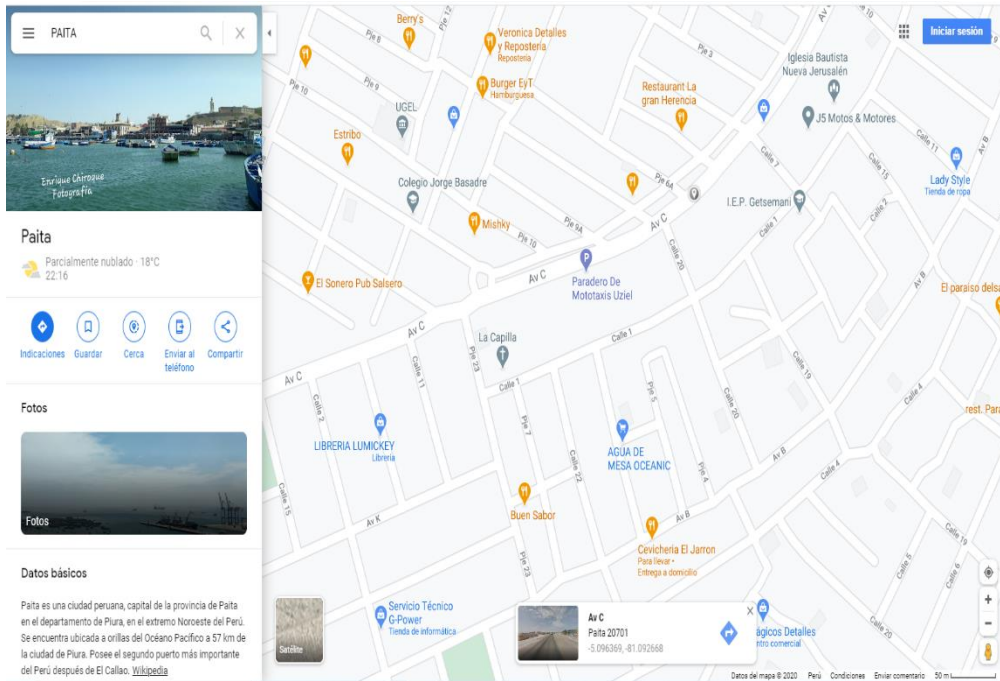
PAITA

Enrique Chiroque Fotografía

Paita

Parcialmente nublado · 18°C
22:16

Indicaciones
Guardar
Cerca
Enviar al teléfono
Compartir

Fotos

Fotos

Datos básicos

Paita es una ciudad peruana, capital de la provincia de Paita en el departamento de Piura, en el extremo Noroeste del Perú. Se encuentra ubicada a orillas del Océano Pacífico a 57 km de la ciudad de Piura. Posee el segundo puerto más importante del Perú después de El Callao. Wikipedia

Iniciar sesión

Berry's
Veronica Detalles y Reposteria
Repostería
Burger EyT
Hamburguesa
Restaurant La gran Herencia
Iglesia Bautista Nueva Jerusalén
J5 Motos & Motores
UGEL
Estribo
Colegio Jorge Basadre
Mishky
I.E.P. Getsemani
Lady Style
Tienda de ropa
El Sonero Pub Salsero
Paradero De Mototaxis Uziel
El paraiso delsa
La Capilla
LIBRERIA LUMICKEY
Librería
AGUA DE MESA OCEANIC
rest. Para
Buen Sabor
Cevichería El Jarron
Para llevar · Entrega a domicilio
Servicio Técnico G-Power
Tienda de informática
ágicos Detalles
ntro comercial
Satélite

Av C
Paita 20701
-5.096369, -81.092668

Pje 8
Pje 12
Pje 9
Pje 10
Pje 3
Pje 6A
Pje 9A
Pje 10
Pje 23
Pje 7
Pje 5
Pje 4
Pje 23
Av C
Av C
Av C
Av C
Av B
Av B
Av B
Av B
Av K
Calle 7
Calle 11
Calle 15
Calle 2
Calle 1
Calle 20
Calle 1
Calle 1
Calle 11
Calle 2
Calle 19
Calle 20
Calle 22
Calle 4
Calle 4
Calle 15
Calle 5
Calle 6
Calle 19
Calle 20

Datos del mapa ©2020   Perú   Condiciones   Enviar comentario   50 m